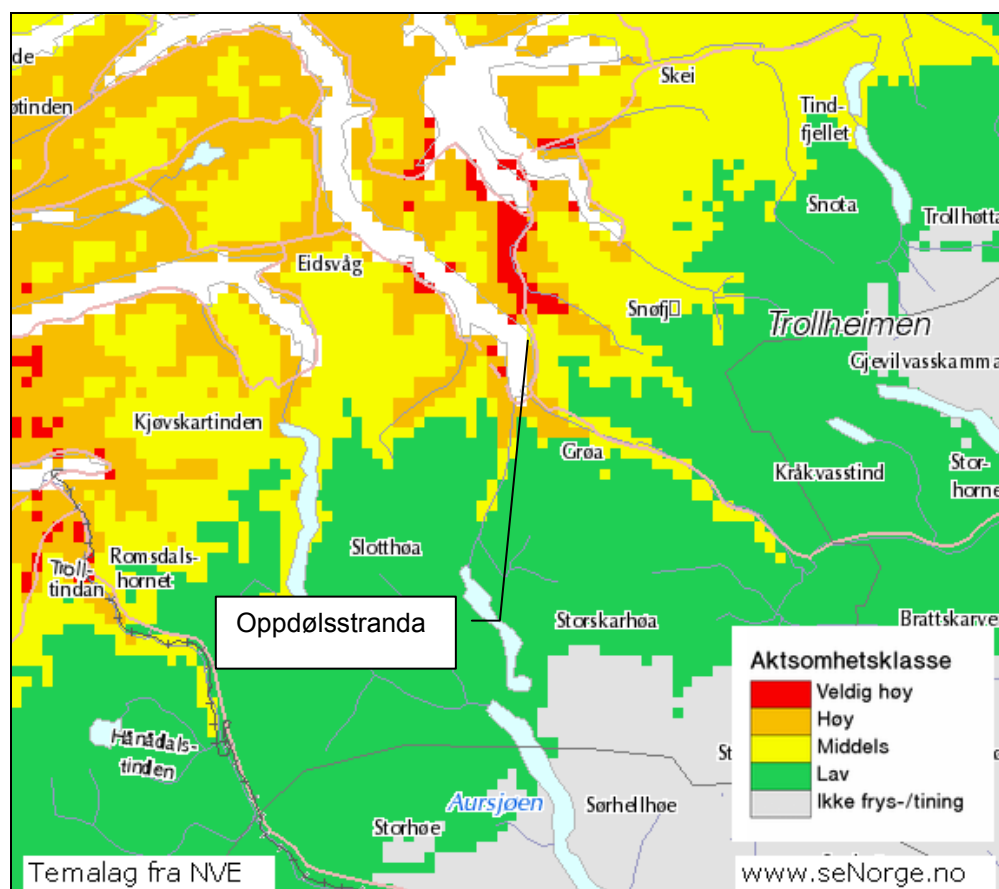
de
otinden
Skei
Tind-
fjellet
Snota
Trollhøtta
Eidsvåg
Snøfj
Trollheimen
Gjevilvasskamma
Kjøvskartinden
Grøa
Kråkvasstind
Stor-
horne
Troll-
tindan
Romsdals-
hornet
Slotthøa
Oppdølsstranda
Storskarhøa
Brattskarve
Aktsomhetsklasse
Veldig høy
Høy
Middels
Lav
Ikke frys-/tining
Hånådals-
tinden
St
Aursjøen
Sørhellhøe
Storhøe
Temalag fra NVE
www.seNorge.no